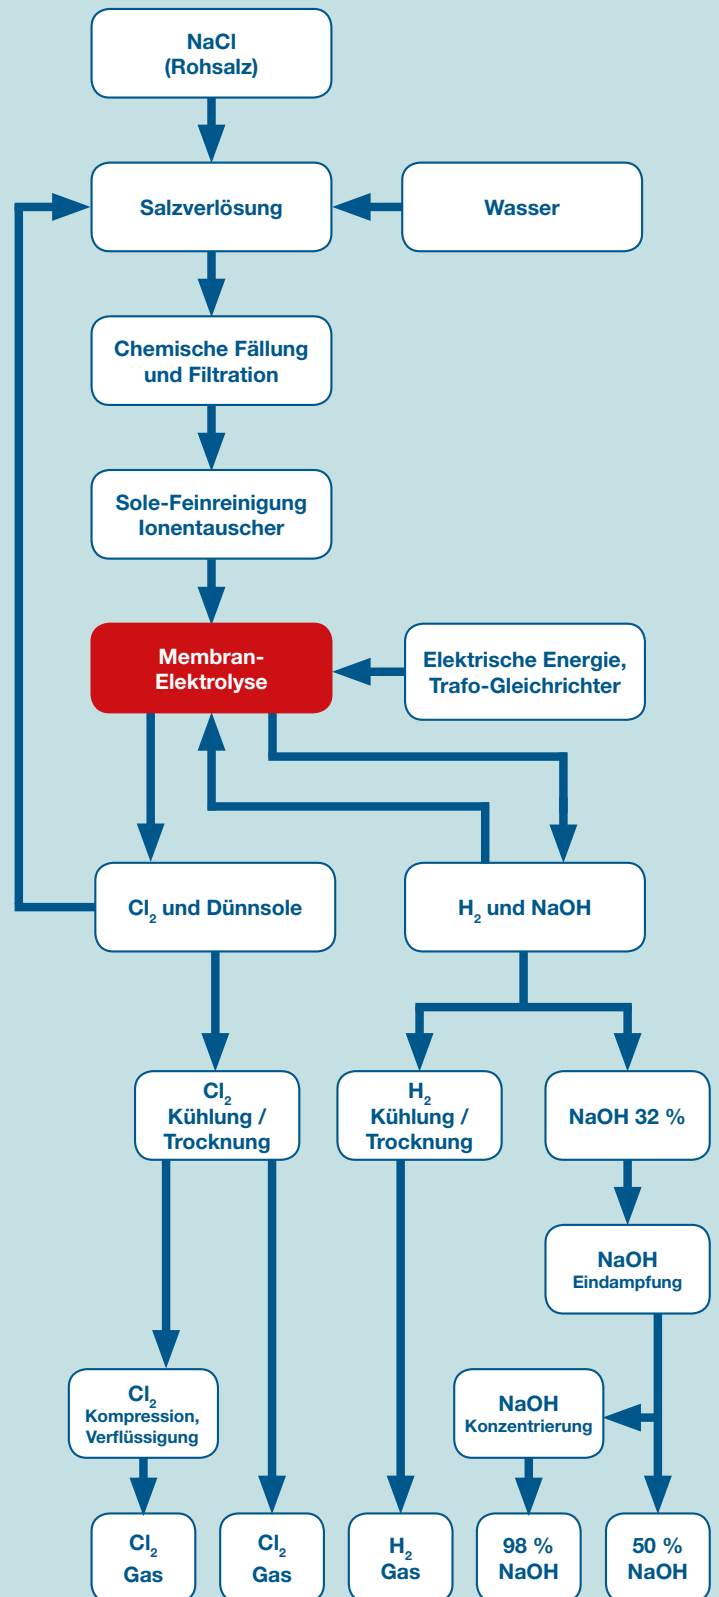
NaCl
(Rohsalz)

Salzverlösung

Wasser

Chemische Fällung
und Filtration

Sole-Feinreinigung
Ionentauscher

Membran-
Elektrolyse

Elektrische Energie,
Trafo-Gleichrichter

$Cl_2$ und Dünnsole

$H_2$ und NaOH

$Cl_2$
Kühlung /
Trocknung

$H_2$
Kühlung /
Trocknung

NaOH 32 %

NaOH
Eindampfung

$Cl_2$
Kompression,
Verflüssigung

NaOH
Konzentrierung

$Cl_2$
Gas

$Cl_2$
Gas

$H_2$
Gas

98 %
NaOH

50 %
NaOH